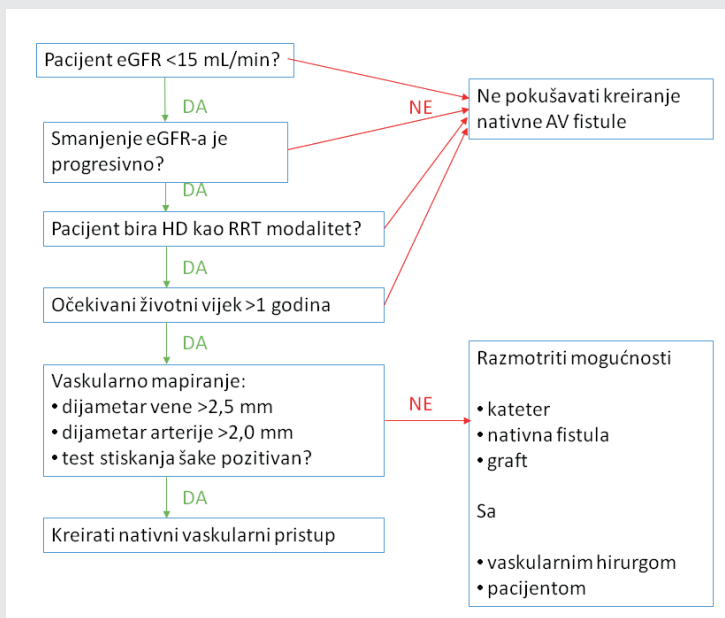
Pacijent eGFR <15 mL/min?

DA

NE

Ne pokušavati kreiranje nativne AV fistule

Smanjenje eGFR-a je progresivno?

DA

Pacijent bira HD kao RRT modalitet?

DA

Očekivani životni vijek >1 godina

DA

Vaskularno mapiranje:
• dijametar vene >2,5 mm
• dijametar arterije >2,0 mm
• test stiskanja šake pozitivan?

NE

Razmotriti mogućnosti

• kateter
• nativna fistula
• graft

Sa

• vaskularnim hirurgom
• pacijentom

DA

Kreirati nativni vaskularni pristup